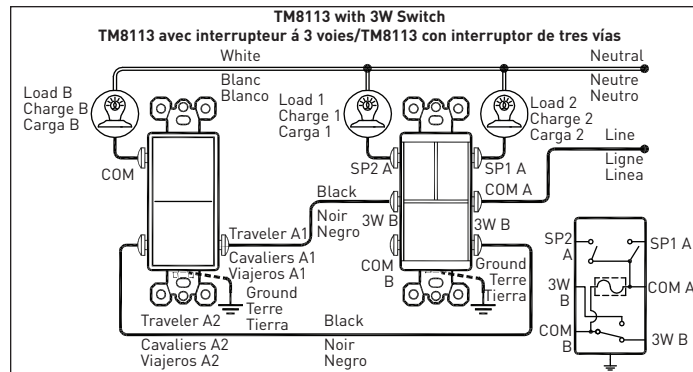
TM8113 with 3W Switch
TM8113 avec interrupteur á 3 voies/TM8113 con interruptor de tres vías

White
Blanc
Blanco

Neutral
Neutre
Neutro

Load B
Charge B
Carga B

Load 1
Charge 1
Carga 1

Load 2
Charge 2
Carga 2

COM

SP2 A

SP1 A

Line
Ligne
Linea

Black
Noir
Negro

COM A

3W B

3W B

Traveler A1
Cavaliers A1
Viajeros A1

COM
B

Ground
Terre
Tierra

Ground
Terre
Tierra

Traveler A2
Cavaliers A2
Viajeros A2

Black
Noir
Negro

SP2
A

SP1 A

3W
B

COM A

COM
B

3W B